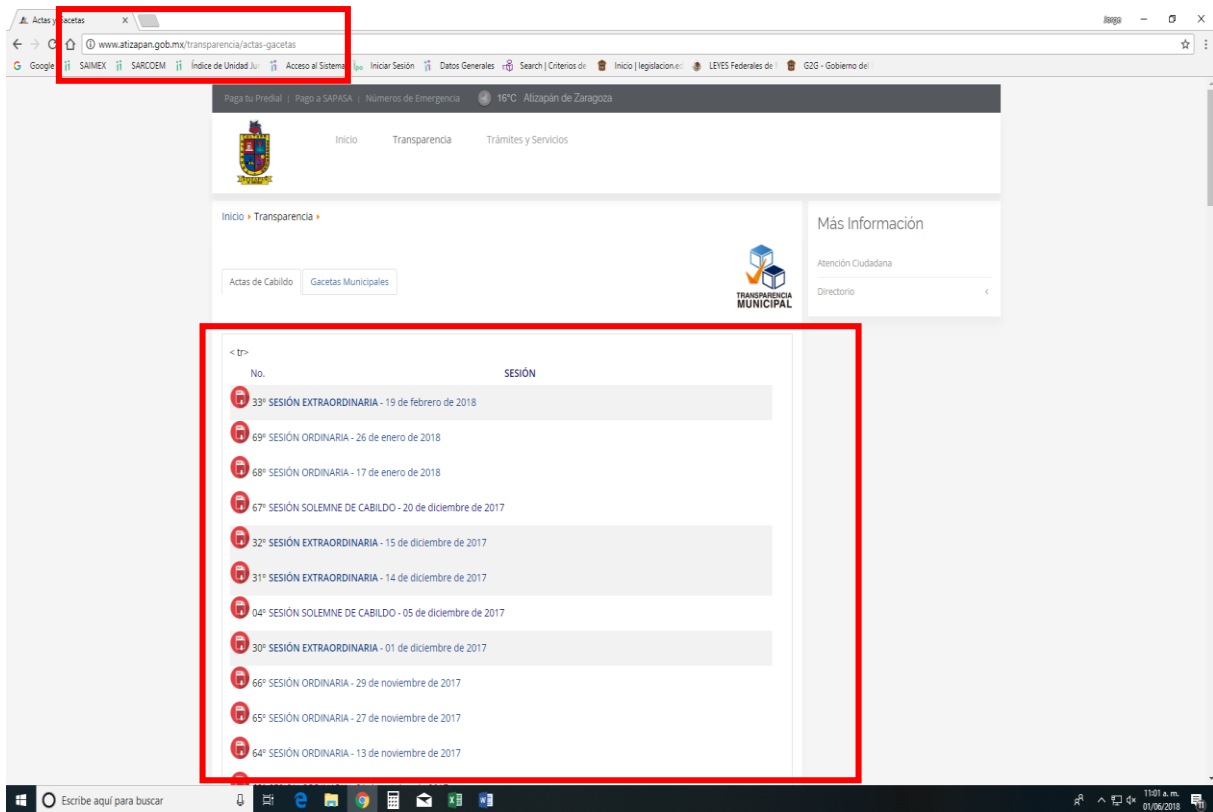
Actas y Gacetas ×

Jorge

www.atizapan.gob.mx/transparencia/actas-gacetas

Google SAIMEX SARCOEM Índice de Unidad Ju Acceso al Sistema Iniciar Sesión Datos Generales Search | Criterios de Inicio | legislacion.e LEYES Federales de G2G - Gobierno del

Paga tu Predial | Pago a SAPASA | Números de Emergencia 16°C Atizapán de Zaragoza

Inicio Transparencia Trámites y Servicios

Inicio ▸ Transparencia ▸

Actas de Cabildo Gacetas Municipales

TRANSPARENCIA MUNICIPAL

Más Información

Atención Ciudadana

Directorio

< tr>

No. SESIÓN

33° SESIÓN EXTRAORDINARIA - 19 de febrero de 2018

69° SESIÓN ORDINARIA - 26 de enero de 2018

68° SESIÓN ORDINARIA - 17 de enero de 2018

67° SESIÓN SOLEMNE DE CABILDO - 20 de diciembre de 2017

32° SESIÓN EXTRAORDINARIA - 15 de diciembre de 2017

31° SESIÓN EXTRAORDINARIA - 14 de diciembre de 2017

04° SESIÓN SOLEMNE DE CABILDO - 05 de diciembre de 2017

30° SESIÓN EXTRAORDINARIA - 01 de diciembre de 2017

66° SESIÓN ORDINARIA - 29 de noviembre de 2017

65° SESIÓN ORDINARIA - 27 de noviembre de 2017

64° SESIÓN ORDINARIA - 13 de noviembre de 2017

Escribe aquí para buscar

11:01 a. m. 01/06/2018